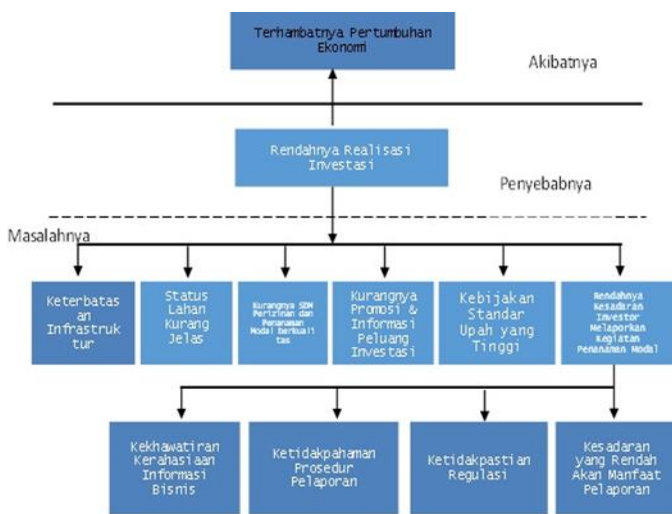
Terhambatnya Pertumbuhan Ekonomi

Akibatnya

Rendahnya Realisasi Investasi

Penyebabnya

Masalahnya

Keterbatasan Infrastruktur

Status Lahan Kurang Jelas

Kurangnya SDM Perizinan dan Penanaman Modal berkualitas

Kurangnya Promosi & Informasi Peluang Investasi

Kebijakan Standar Upah yang Tinggi

Rendahnya Kesadaran Investor Melaporkan Kegiatan Penanaman Modal

Kekhawatiran Kerahasiaan Informasi Bisnis

Ketidakpahaman Prosedur Pelaporan

Ketidakpastian Regulasi

Kesadaran yang Rendah Akan Manfaat Pelaporan